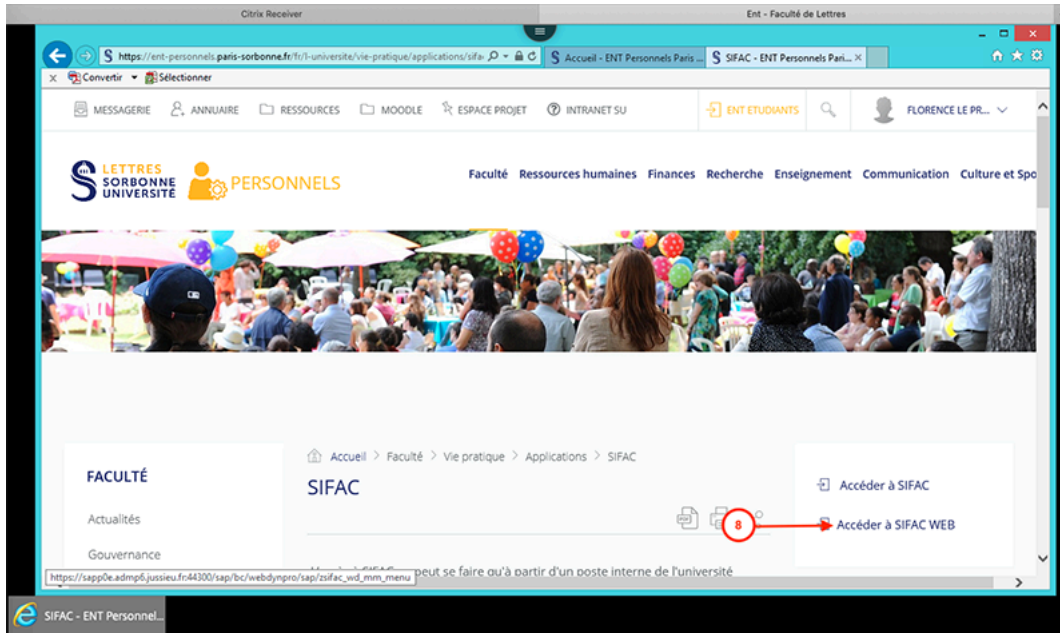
Citrix Receiver

Ent - Faculté de Lettres

https://ent-personnels.paris-sorbonne.fr/fr/l-universite/vie-pratique/applications/sifa

S Accueil - ENT Personnels Paris ...

S SIFAC - ENT Personnels Pari... ×

× Convertir ▾ Sélectionner

MESSAGERIE ANNUAIRE RESSOURCES MOODLE ESPACE PROJET INTRANET SU

ENT ETUDIANTS

FLORENCE LE PR...

LETTRES SORBONNE UNIVERSITÉ

PERSONNELS

Faculté Ressources humaines Finances Recherche Enseignement Communication Culture et Spo

FACULTÉ

Actualités

Gouvernance

Accueil > Faculté > Vie pratique > Applications > SIFAC

SIFAC

8

Accéder à SIFAC

Accéder à SIFAC WEB

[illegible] peut se faire qu'à partir d'un poste interne de l'université

https://sapp0e.admp6.jussieu.fr:44300/sap/bc/webdynpro/sap/zsifac_wd_mm_menu

SIFAC - ENT Personnel...